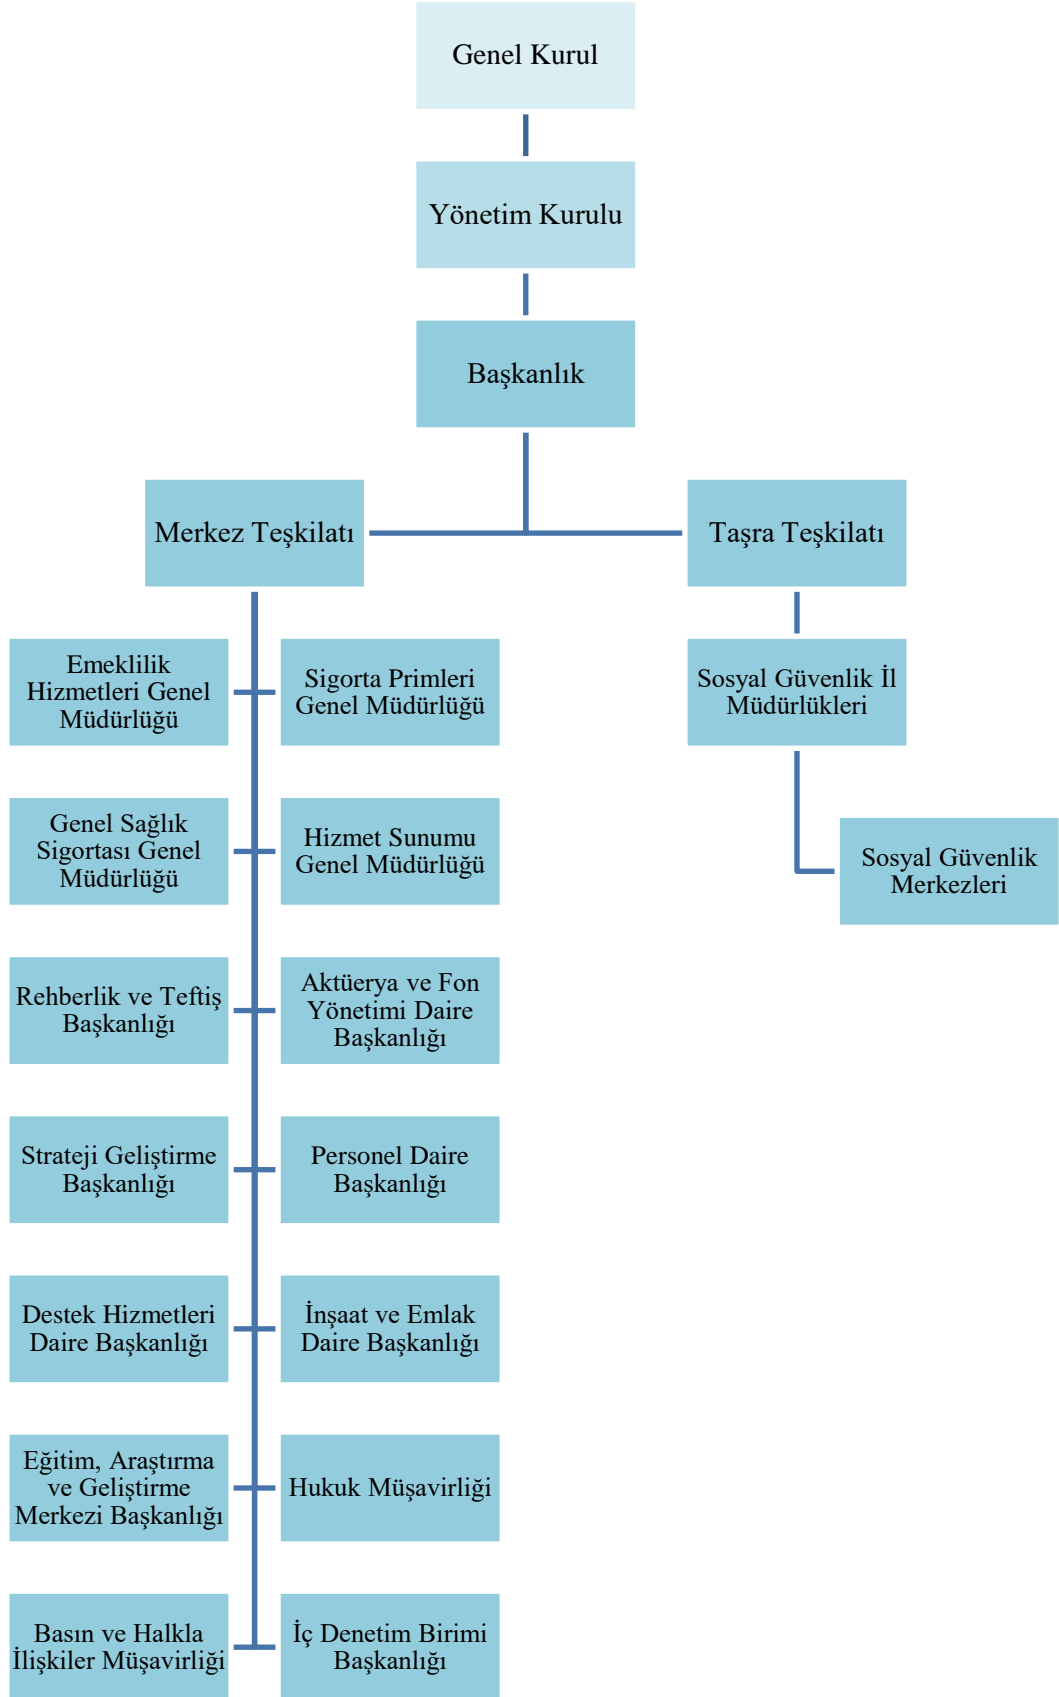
Genel Kurul

Yönetim Kurulu

Başkanlık

Merkez Teşkilatı

Taşra Teşkilatı

Emeklilik Hizmetleri Genel Müdürlüğü

Sigorta Primleri Genel Müdürlüğü

Sosyal Güvenlik İl Müdürlükleri

Genel Sağlık Sigortası Genel Müdürlüğü

Hizmet Sunumu Genel Müdürlüğü

Sosyal Güvenlik Merkezleri

Rehberlik ve Teftiş Başkanlığı

Aktüerya ve Fon Yönetimi Daire Başkanlığı

Strateji Geliştirme Başkanlığı

Personel Daire Başkanlığı

Destek Hizmetleri Daire Başkanlığı

İnşaat ve Emlak Daire Başkanlığı

Eğitim, Araştırma ve Geliştirme Merkezi Başkanlığı

Hukuk Müşavirliği

Basın ve Halkla İlişkiler Müşavirliği

İç Denetim Birimi Başkanlığı